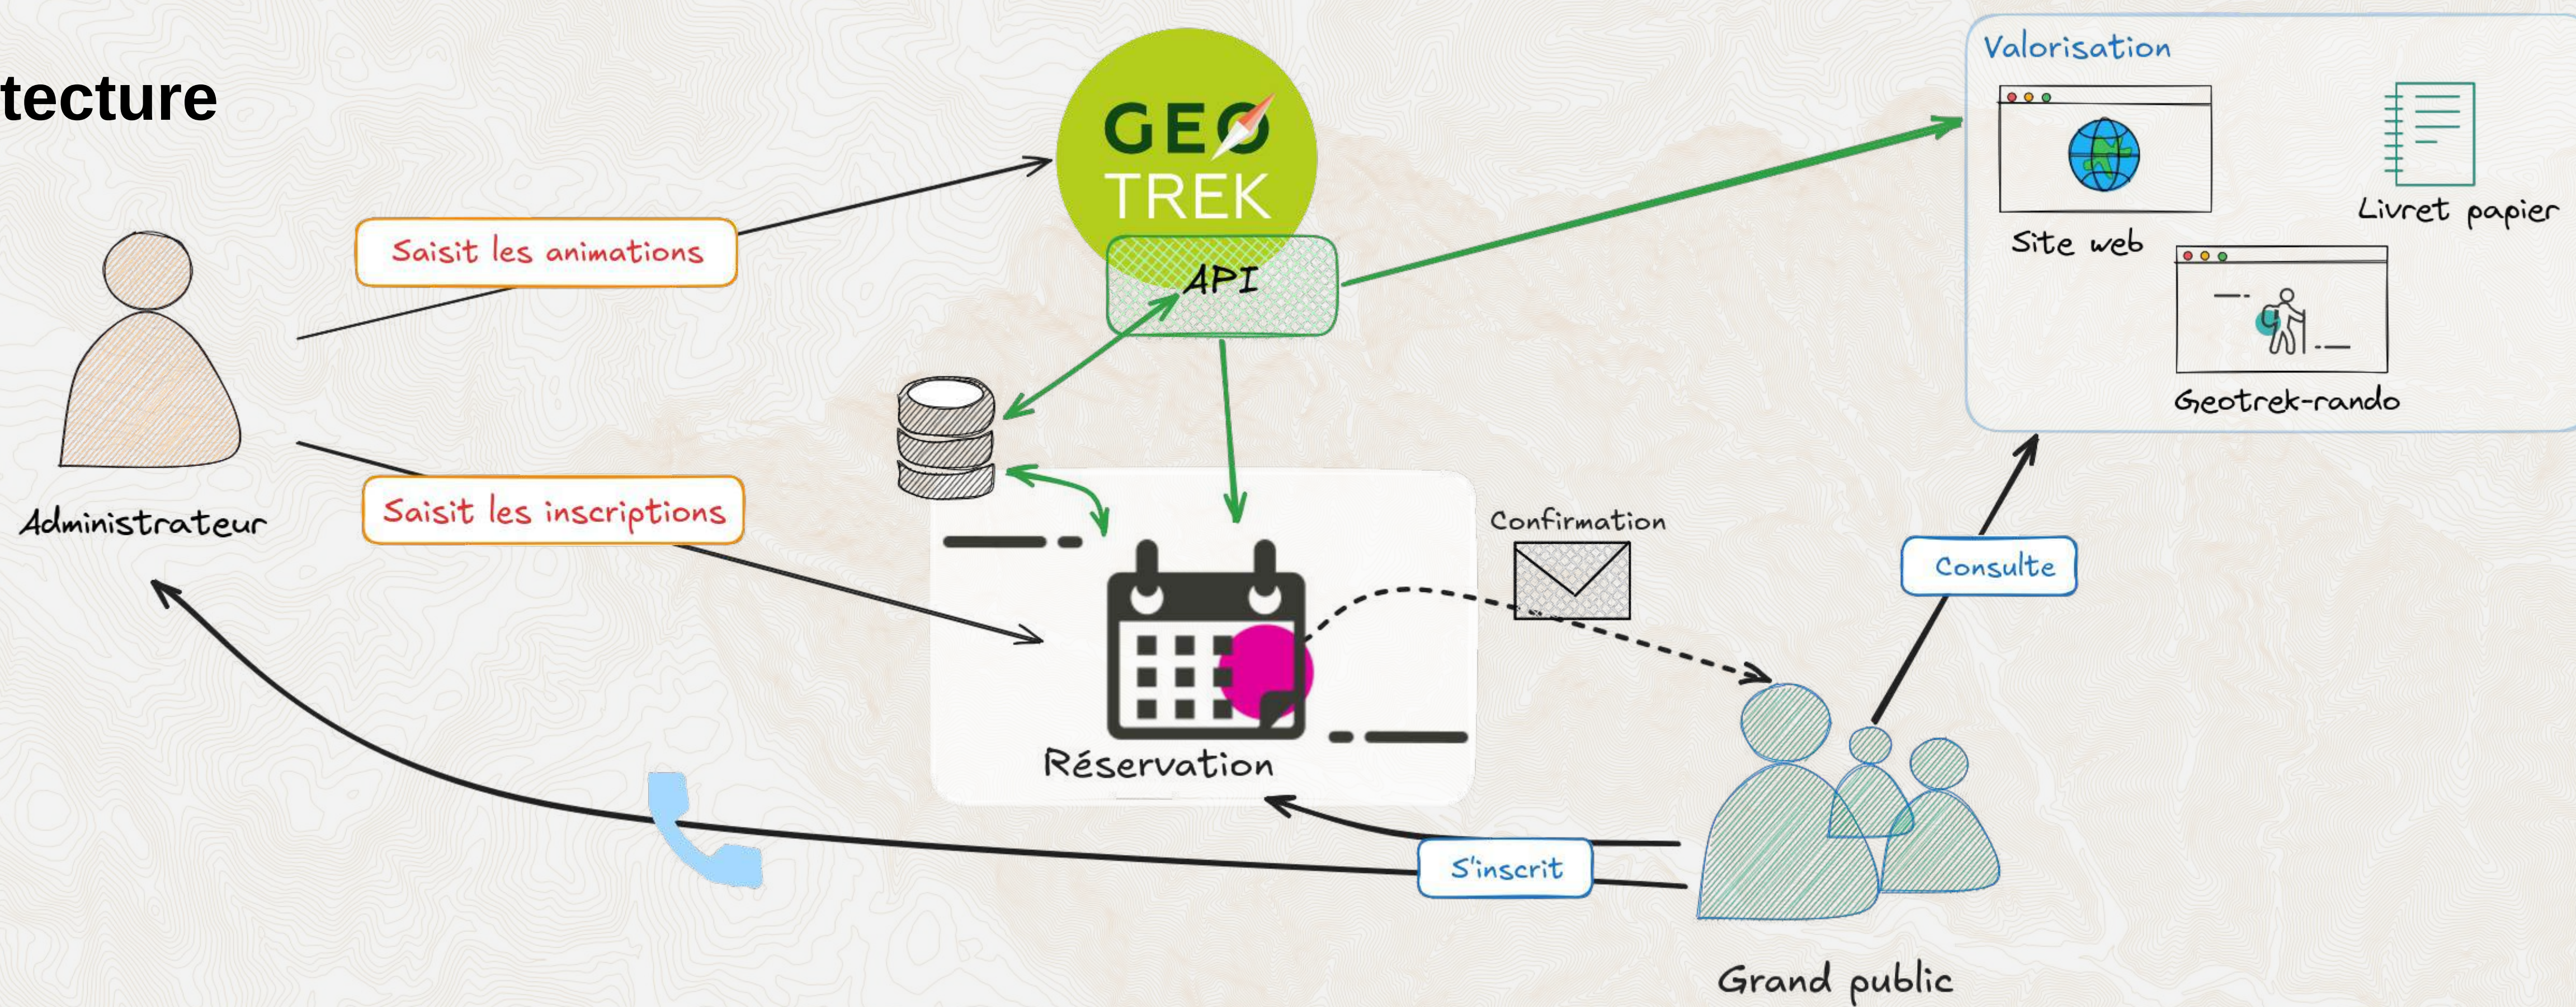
tecture

GEO TREK

API

Valorisation

Site web

Livret papier

Geotrek-rando

Saisit les animations

Administrateur

Saisit les inscriptions

Confirmation

Réservation

Consulte

S'inscrit

Grand public